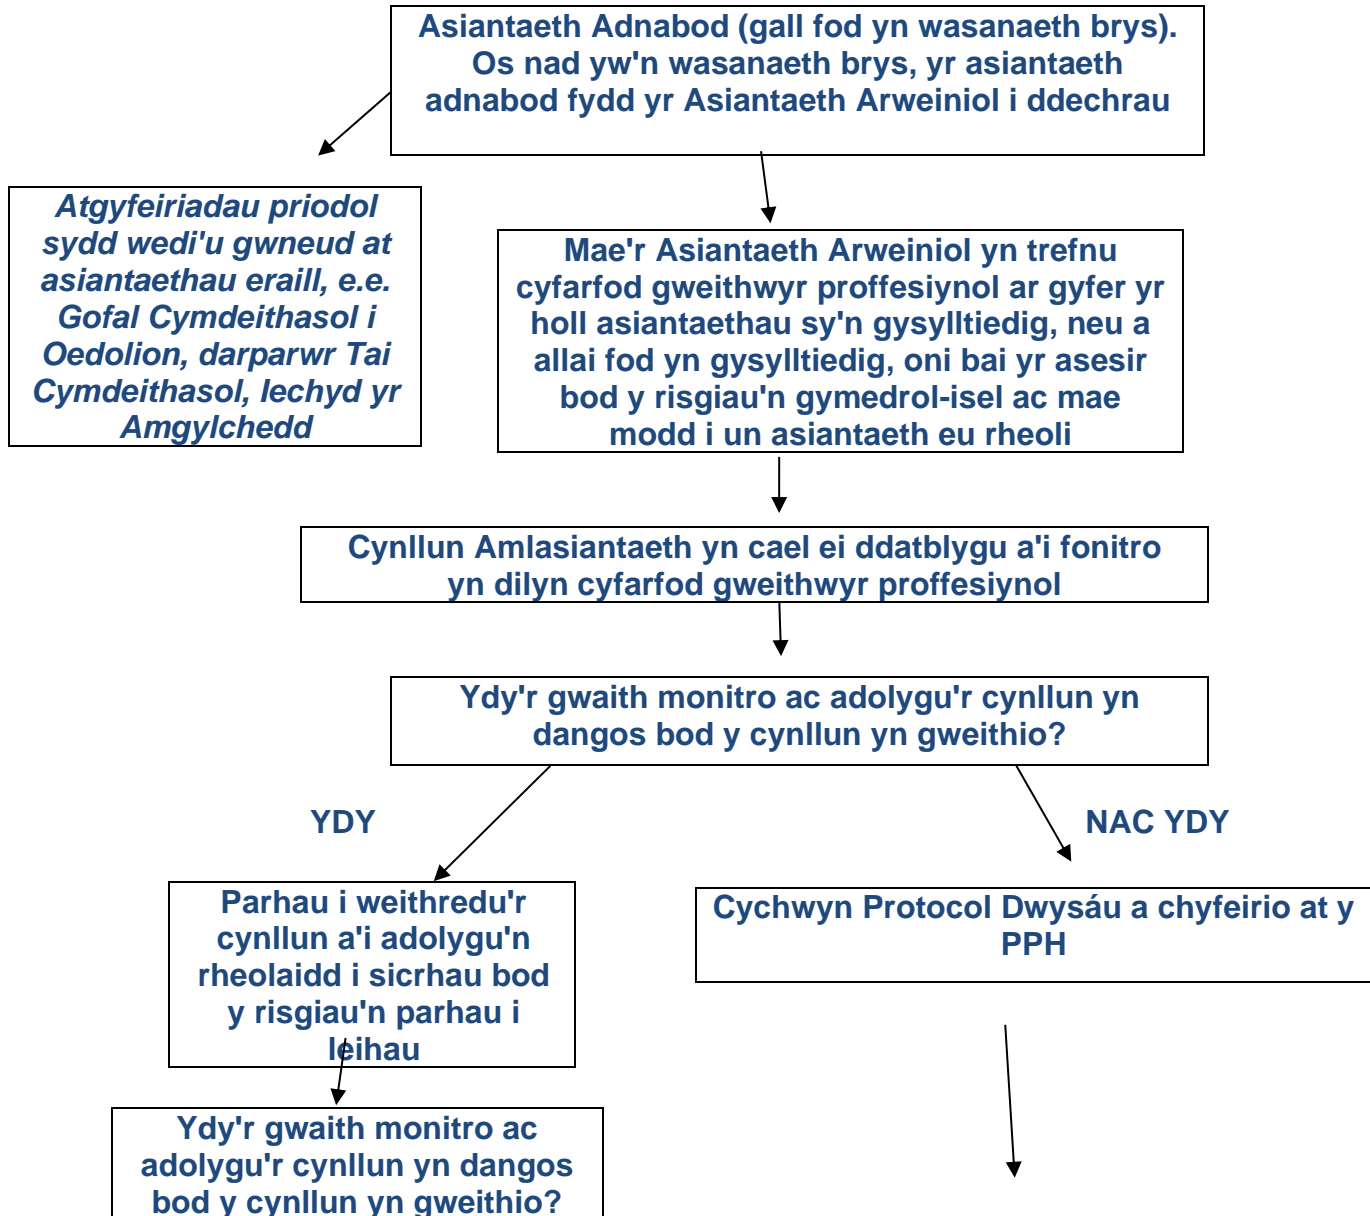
Asiantaeth Adnabod (gall fod yn wasanaeth brys). Os nad yw'n wasanaeth brys, yr asiantaeth adnabod fydd yr Asiantaeth Arweiniol i ddechrau

Atgyfeiriadau priodol sydd wedi'u gwneud at asiantaethau eraill, e.e. Gofal Cymdeithasol i Oedolion, darparwr Tai Cymdeithasol, Iechyd yr Amgylchedd

Mae'r Asiantaeth Arweiniol yn trefnu cyfarfod gweithwyr proffesiynol ar gyfer yr holl asiantaethau sy'n gysylltiedig, neu a allai fod yn gysylltiedig, oni bai yr asesir bod y risgiau'n gymedrol-isel ac mae modd i un asiantaeth eu rheoli

Cynllun Amlasiantaeth yn cael ei ddatblygu a'i fonitro yn dilyn cyfarfod gweithwyr proffesiynol

Ydy'r gwaith monitro ac adolygu'r cynllun yn dangos bod y cynllun yn gweithio?

YDY

NAC YDY

Parhau i weithredu'r cynllun a'i adolygu'n rheolaidd i sicrhau bod y risgiau'n parhau i leihau

Cychwyn Protocol Dwysáu a chyfeirio at y PPH

Ydy'r gwaith monitro ac adolygu'r cynllun yn dangos bod y cynllun yn gweithio?